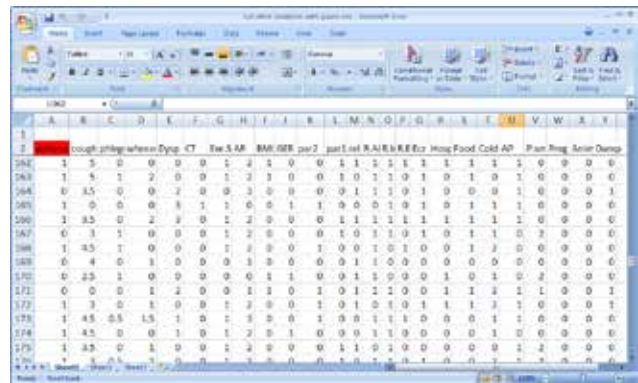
| | A | B | C | D | E | F | G | H | I | J | K | L | M | N | O | P | Q | R | S | T | U | V | W | X | Y |
|---|---|---|---|---|---|---|---|---|---|---|---|---|---|---|---|---|---|---|---|---|---|---|---|---|---|
| 1 | | | | | | | | | | | | | | | | | | | | | | | | | |
| 2 | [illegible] | cough | phleg | wheez | Dysp | CT | Exe.S | AR | | BMI | GER | par2 | | par1 | | rel | R.A | R.b | R.E | Ecz | Hosp | Food | Cold | AP | P.sm | Preg | Anie | Damp |
| 162 | 1 | 5 | 0 | 0 | 0 | 0 | 1 | 2 | 1 | 0 | 0 | 1 | 1 | 1 | 1 | 1 | 1 | 1 | 1 | 1 | 1 | 0 | 0 | 0 | 0 |
| 163 | 1 | 5 | 1 | 2 | 0 | 0 | 1 | 2 | 1 | 0 | 0 | 0 | 1 | 1 | 1 | 0 | 1 | 0 | 1 | 0 | 1 | 0 | 0 | 0 | 0 |
| 164 | 0 | 3.5 | 0 | 0 | 2 | 0 | 0 | 3 | 0 | 0 | 0 | 0 | 1 | 1 | 1 | 0 | 1 | 0 | 0 | 0 | 0 | 0 | 0 | 0 | 1 |
| 165 | 1 | 0 | 0 | 0 | 3 | 1 | 1 | 0 | 0 | 1 | 1 | 0 | 0 | 0 | 1 | 0 | 1 | 0 | 0 | 0 | 1 | 0 | 0 | 0 | 0 |
| 166 | 1 | 3.5 | 0 | 2 | 3 | 0 | 1 | 2 | 0 | 0 | 0 | 1 | 1 | 1 | 1 | 1 | 1 | 1 | 1 | 1 | 1 | 0 | 0 | 0 | 0 |
| 167 | 0 | 3 | 1 | 0 | 0 | 0 | 1 | 2 | 0 | 0 | 0 | 1 | 0 | 1 | 1 | 0 | 1 | 0 | 1 | 1 | 1 | 2 | 0 | 0 | 0 |
| 168 | 1 | 4.5 | 1 | 0 | 0 | 0 | 1 | 2 | 0 | 0 | 0 | 1 | 0 | 0 | 1 | 0 | 1 | 0 | 1 | 2 | 0 | 0 | 0 | 0 | 0 |
| 169 | 0 | 4 | 0 | 1 | 0 | 0 | 1 | 0 | 0 | 0 | 0 | 0 | 0 | 1 | 1 | 0 | 0 | 0 | 0 | 0 | 0 | 0 | 0 | 0 | 0 |
| 170 | 0 | 2.5 | 1 | 0 | 0 | 0 | 0 | 0 | 1 | 1 | 0 | 0 | 1 | 1 | 0 | 0 | 0 | 1 | 0 | 1 | 0 | 2 | 0 | 0 | 0 |
| 171 | 0 | 0 | 0 | 1 | 2 | 0 | 0 | 1 | 0 | 1 | 0 | 1 | 0 | 1 | 1 | 1 | 0 | 1 | 1 | 1 | 1 | 1 | 0 | 0 | 1 |
| 172 | 1 | 3 | 0 | 1 | 0 | 0 | 1 | 2 | 0 | 0 | 0 | 1 | 0 | 1 | 0 | 1 | 1 | 1 | 1 | 1 | 1 | 0 | 0 | 0 | 0 |
| 173 | 1 | 4.5 | 0.5 | 1.5 | 1 | 0 | 1 | 3 | 0 | 0 | 0 | 1 | 0 | 1 | 0 | 0 | 1 | 1 | 1 | 1 | 1 | 0 | 0 | 0 | 0 |
| 174 | 1 | 4.5 | 0 | 0 | 1 | 0 | 1 | 2 | 0 | 0 | 0 | 1 | 0 | 1 | 0 | 1 | 0 | 0 | 0 | 0 | 1 | 0 | 0 | 0 | 0 |
| 175 | 1 | 3.5 | 0 | 1 | 0 | 0 | 1 | 2 | 0 | 0 | 0 | 1 | 1 | 1 | 0 | 0 | 0 | 0 | 0 | 0 | 1 | 2 | 0 | 0 | 0 |